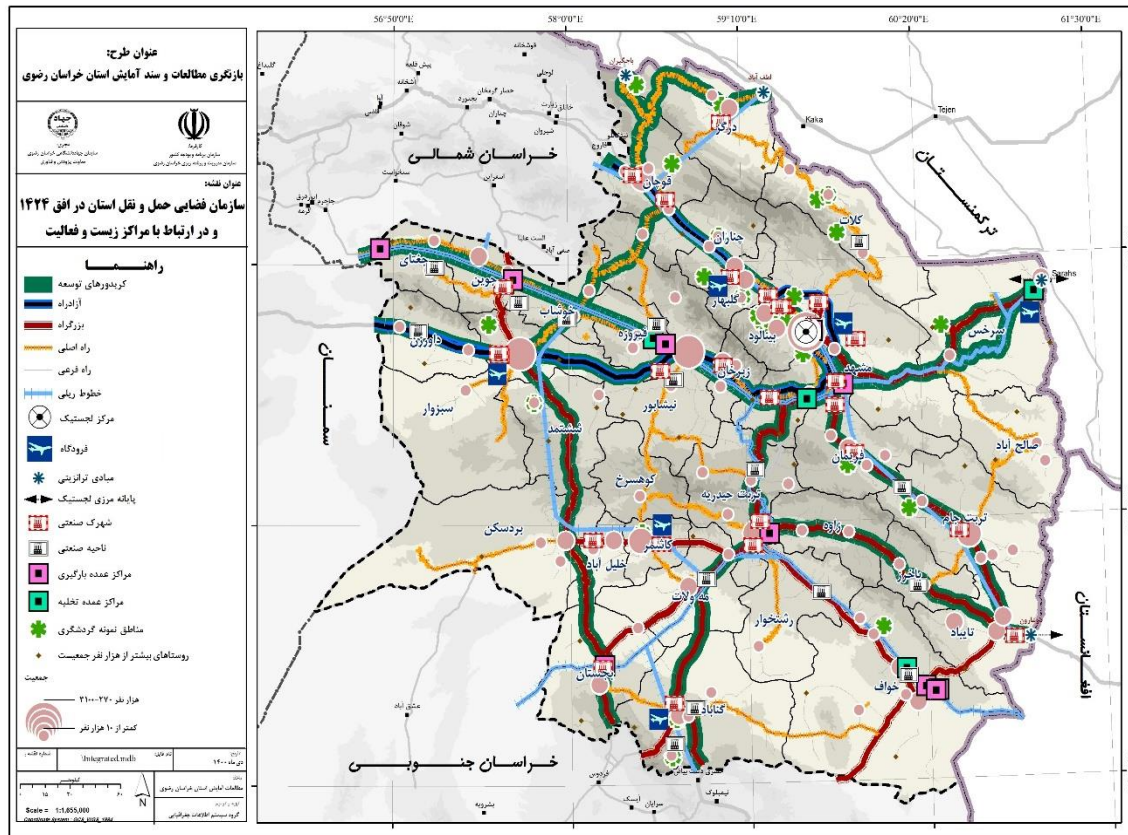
عنوان طرح:
بازنگری مطالعات و سند آمایش استان خراسان رضوی

عنوان نقشه:
سازمان فضایی حمل و نقل استان در افق ۱۴۲۴
و در ارتباط با مراکز زیست و فعالیت

راهنما
کریدورهای توسعه
آزادراه
بزرگراه
راه اصلی
راه فرعی
خطوط ریلی
مرکز لجستیک
فرودگاه
مبادی ترانزیتی
پایانه مرزی لجستیک
شهرک صنعتی
ناحیه صنعتی
مراکز عمده بارگیری
مراکز عمده تخلیه
مناطق نمونه گردشگری
روستاهای بیشتر از هزار نفر جمعیت
جمعیت
هزار نفر ۲۷۰-۳۱۰۰
کمتر از ۱۰ هزار نفر

\Integrated.mdb
دی ماه ۱۴۰۰
کیلومتر
N
Scale = 1:1,655,000
مطالعات آمایش استان خراسان رضوی
گروه سیستم اطلاعات جغرافیایی

56°50'0"E
58°0'0"E
59°10'0"E
60°20'0"E
61°30'0"E

خراسان شمالی
ترکمنستان
سمنان
افغانستان
خراسان جنوبی

Kaka
Tejen
Sarahs

درگز
قوچان
کلات
چناران
گلبهار
بینالود
مشهد
سرخس
جغتای
جوین
خوشاب
فیروزه
داورزن
زبرخان
نیشابور
سبزوار
ششتمد
کوهسرخ
فریمان
صالح آباد
تربت جام
زاوه
تربت حیدریه
کاشمر
بردسکن
خلیل آباد
مه ولات
رشتخوار
باخرز
تایباد
خواف
بجستان
گناباد